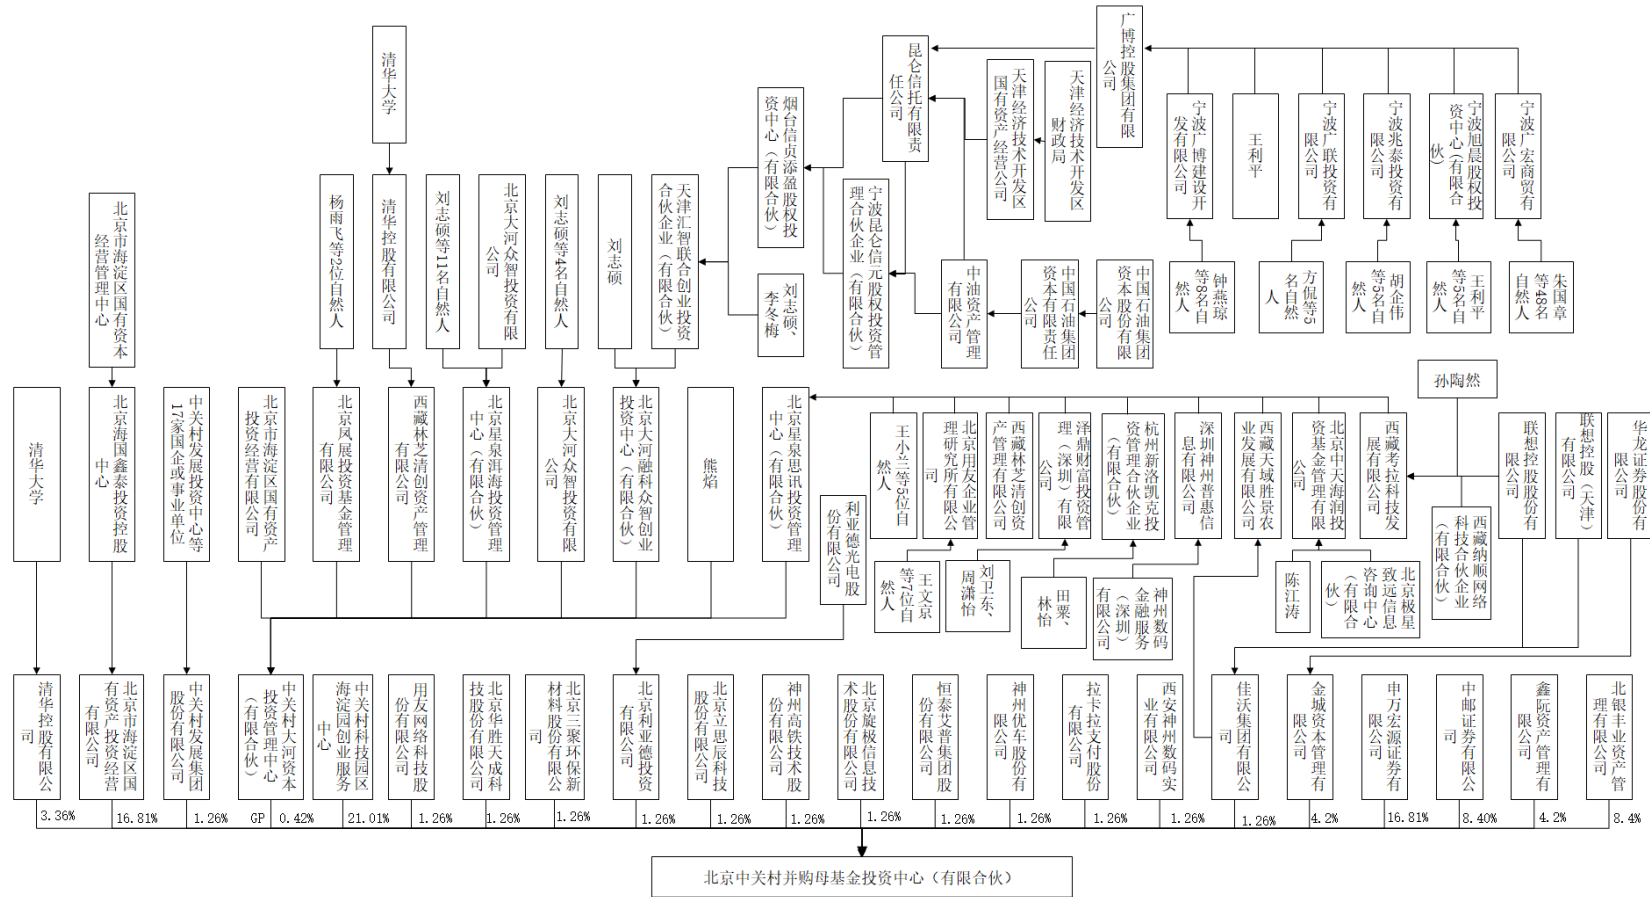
清华大学
清华控股有限公司
杨雨飞等2位自然人
刘志硕等11名自然人
北京大河众智投资有限公司
刘志硕等4名自然人
刘志硕
天津汇智联合创业投资合伙企业（有限合伙）
烟台信贞添盈股权投资中心（有限合伙）
刘志硕、李冬梅
昆仑信托有限责任公司
宁波昆仑信元股权投资管理合伙企业（有限合伙）
天津经济技术开发区国有资产经营公司
天津经济技术开发区财政局
广博控股集团有限公司
宁波广博建设开发有限公司
王利平
宁波广联投资有限公司
宁波兆泰投资有限公司
宁波旭晨股权投资中心（有限合伙）
宁波广宏商贸有限公司
钟燕琼等8名自然人
方侃等5名自然人
胡企伟等5名自然人
王利平等4名自然人
朱国章等48名自然人
中油资产管理有限公司
中国石油集团资本有限责任公司
中国石油集团资本股份有限公司
北京市海淀区国有资本经营管理中心
清华大学
北京海国鑫泰投资控股中心
中关村发展投资中心等17家国企或事业单位
北京市海淀区国有资产投资经营有限公司
北京风展投资基金管理有限公司
西藏林芝清创资产管理有限公司
北京星泉湃投资管理中心（有限合伙）
北京大河众智投资有限公司
北京大河融科众智创业投资中心（有限合伙）
熊焰
北京星泉恩识投资管理中心（有限合伙）
孙陶然
王小兰等5位自然人
北京用友企业管理研究所有限公司
西藏林芝清创资产管理有限公司
泽鼎富投资管理（深圳）有限公司
杭州新洛凯克投资管理合伙企业（有限合伙）
深圳神州普惠信息有限公司
西藏天域胜景农业发展有限公司
北京中天海润投资基金管理有限公司
西藏考拉科技发展有限公司
联想控股股份有限公司
联想控股（天津）有限公司
华龙证券股份有限公司
利亚德光电股份有限公司
王文京等7位自然人
刘卫东、周潇怡
田粟、林怡
神州数码金融服务（深圳）有限公司
陈江涛
北京极星致远信息咨询中心（有限合伙）
西藏纳顺网络科技合伙企业（有限合伙）
清华控股有限公司
北京市海淀区国有资产投资经营有限公司
中关村发展集团股份有限公司
中关村大河资本投资管理中心（有限合伙）
中关村科技园区海淀园创业服务中心
用友网络科技股份有限公司
北京华胜天成科技股份有限公司
北京三聚环保新材料股份有限公司
北京利亚德投资有限公司
北京立思辰科技股份有限公司
神州高铁技术股份有限公司
北京旋极信息技术股份有限公司
恒泰艾普集团股份有限公司
神州优车股份有限公司
拉卡拉支付股份有限公司
西安神州数码实业有限公司
佳沃集团有限公司
金城资本管理有限公司
申万宏源证券有限公司
中邮证券有限公司
鑫阮资产管理有限公司
北银丰业资产管理有限公司
3.36%
16.81%
1.26%
GP
0.42%
21.01%
1.26%
1.26%
1.26%
1.26%
1.26%
1.26%
1.26%
1.26%
1.26%
1.26%
1.26%
1.26%
4.2%
16.81%
8.40%
4.2%
8.4%
北京中关村并购母基金投资中心（有限合伙）